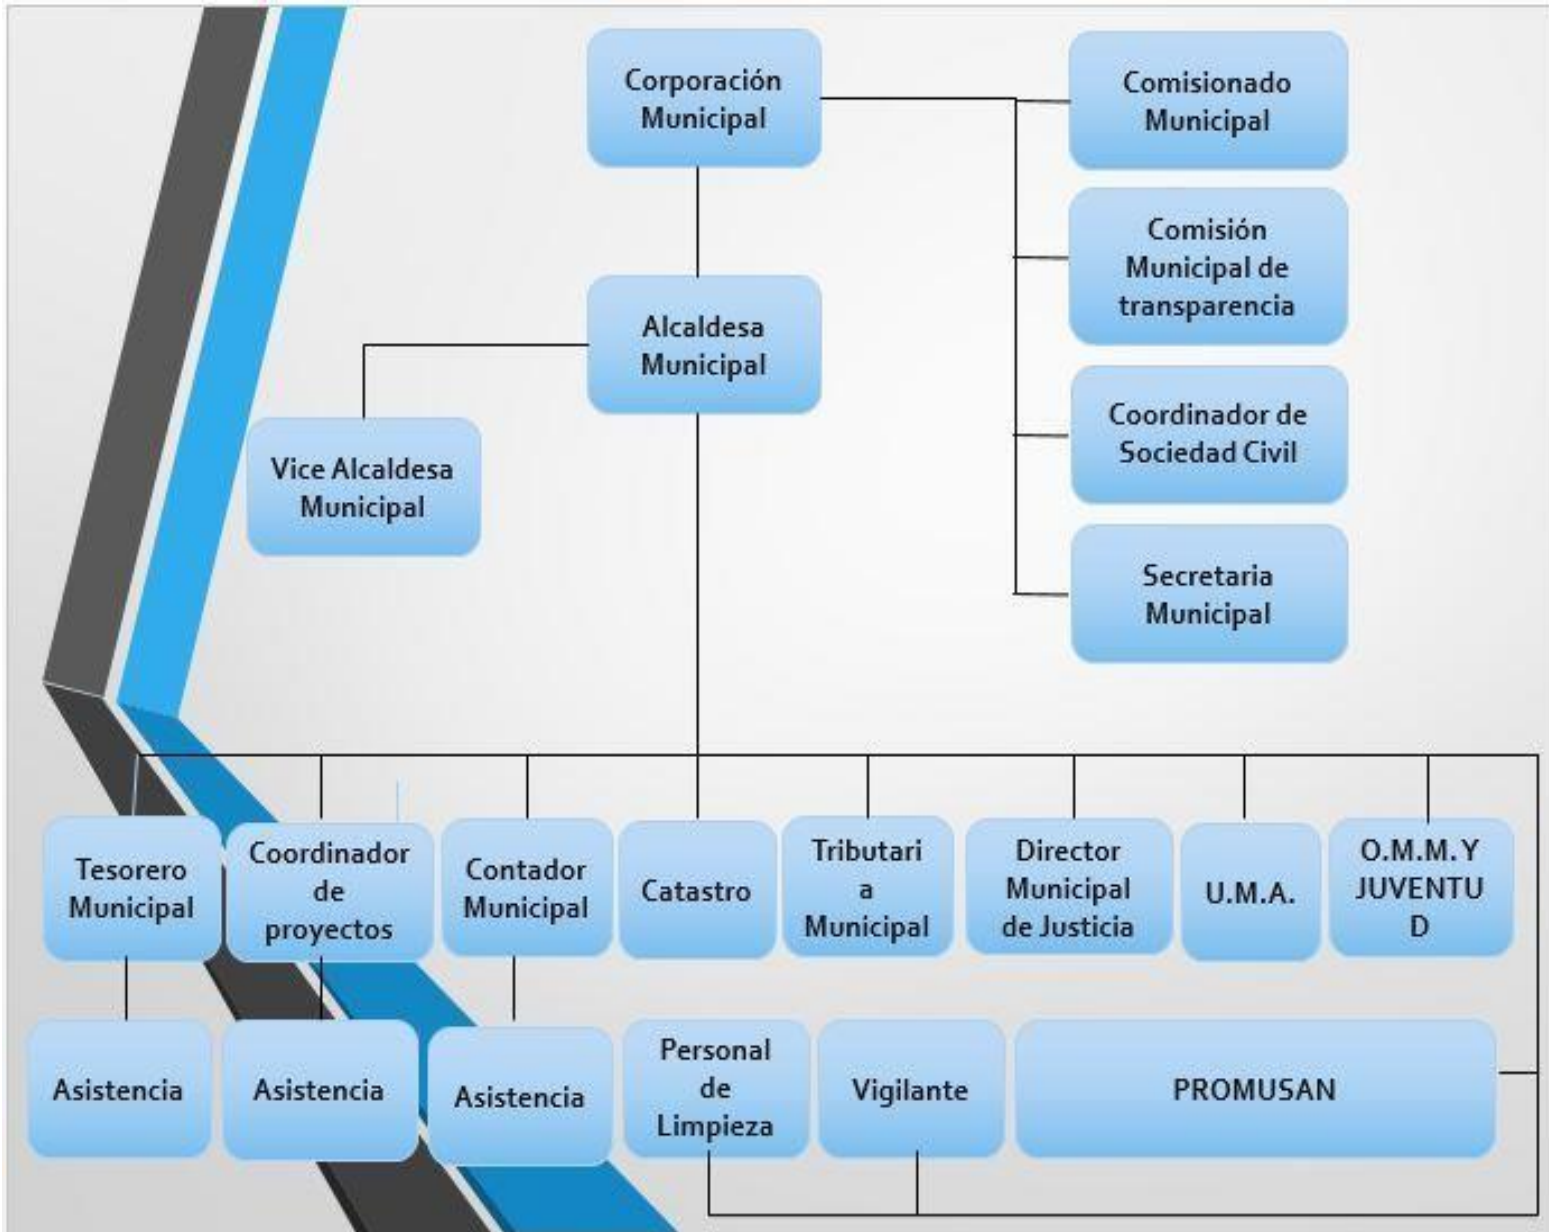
Corporación Municipal

Comisionado Municipal

Comisión Municipal de transparencia

Coordinador de Sociedad Civil

Secretaria Municipal

Alcaldesa Municipal

Vice Alcaldesa Municipal

Tesorero Municipal

Coordinador de proyectos

Contador Municipal

Catastro

Tributari a Municipal

Director Municipal de Justicia

U.M.A.

O.M.M. Y JUVENTU D

Asistencia

Asistencia

Asistencia

Personal de Limpieza

Vigilante

PROMUSAN